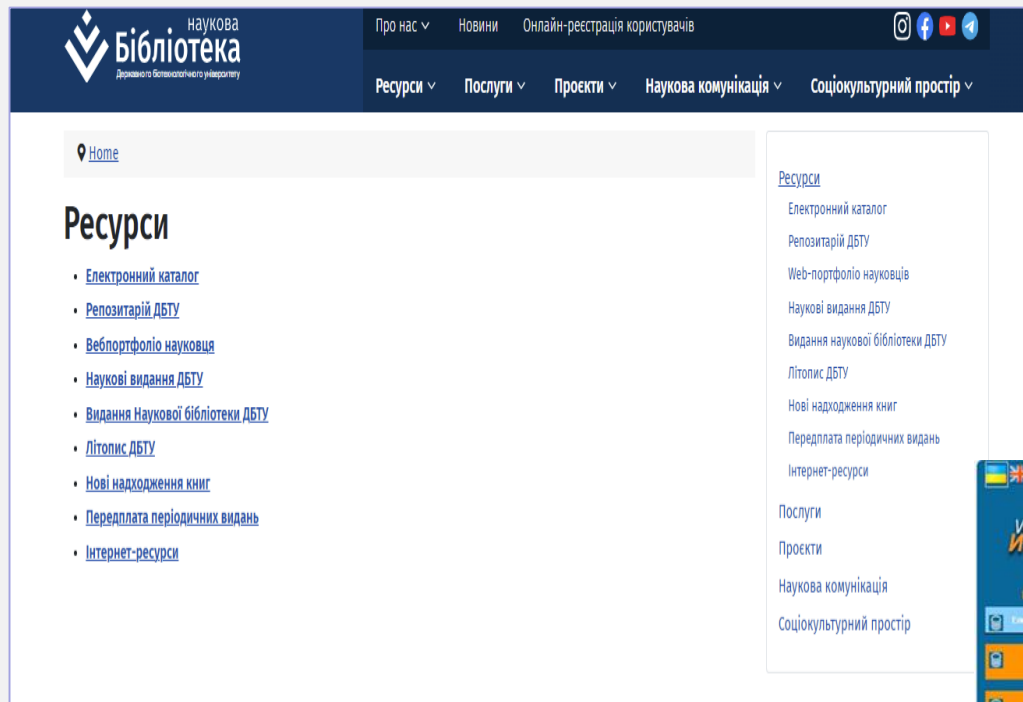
Наукова Бібліотека
Державного біотехнологічного університету

Про нас ∨ Новини Онлайн-реєстрація користувачів

Ресурси ∨ Послуги ∨ Проєкти ∨ Наукова комунікація ∨ Соціокультурний простір ∨

Home

Ресурси

- Електронний каталог
- Репозитарій ДБТУ
- Вебпортфоліо науковця
- Наукові видання ДБТУ
- Видання Наукової бібліотеки ДБТУ
- Літопис ДБТУ
- Нові надходження книг
- Передплата періодичних видань
- Інтернет-ресурси

Ресурси
Електронний каталог
Репозитарій ДБТУ
Web-портфоліо науковців
Наукові видання ДБТУ
Видання наукової бібліотеки ДБТУ
Літопис ДБТУ
Нові надходження книг
Передплата періодичних видань
Інтернет-ресурси
Послуги
Проєкти
Наукова комунікація
Соціокультурний простір